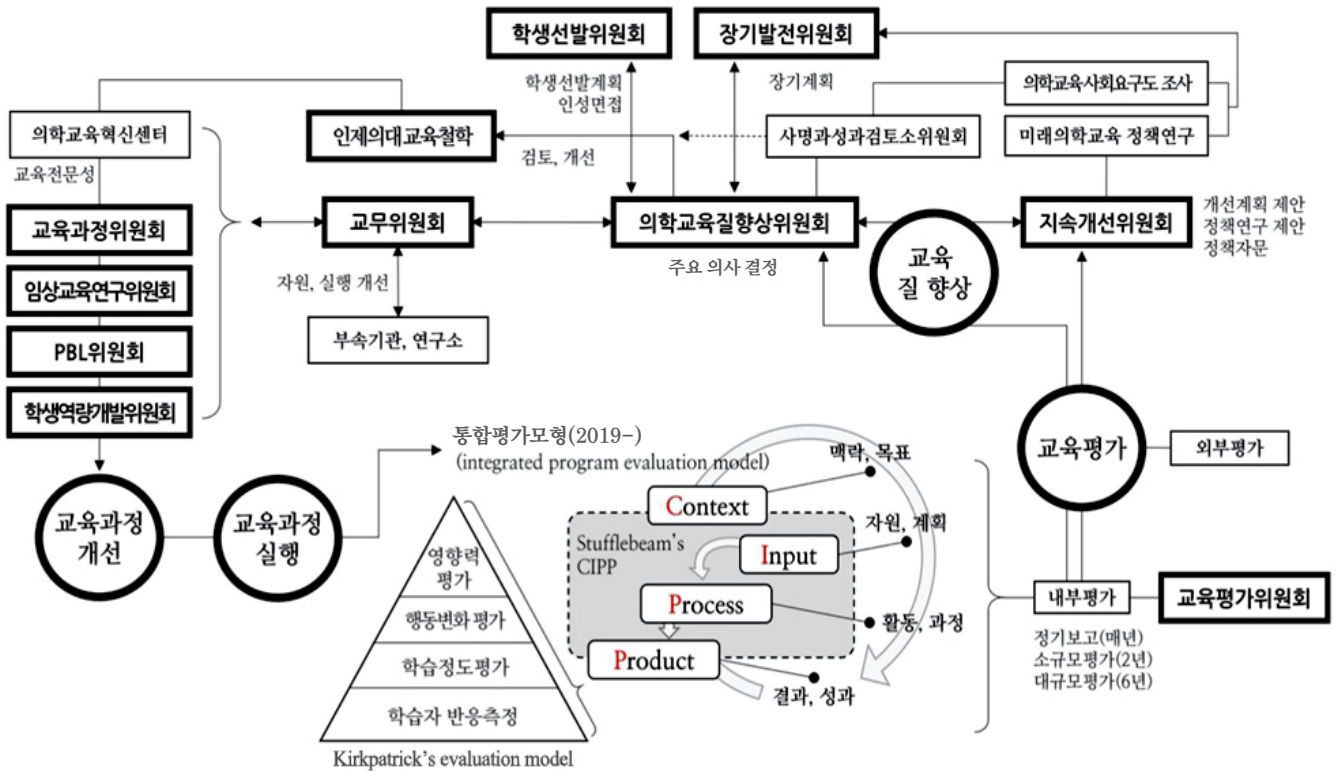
학생선발위원회

장기발전위원회

학생선발계획
인성면접

장기계획

의학교육사회요구도 조사

의학교육혁신센터

인제의대교육철학

사명과성과검토소위원회

미래의학교육 정책연구

교육전문성

검토, 개선

교육과정위원회

교무위원회

의학교육질향상위원회

지속개선위원회

개선계획 제안
정책연구 제안
정책자문

임상교육연구위원회

자원, 실행 개선

주요 의사 결정

교육
질 향상

PBL위원회

부속기관, 연구소

학생역량개발위원회

통합평가모형(2019-)
(integrated program evaluation model)

교육평가

외부평가

맥락, 목표

교육과정
개선

교육과정
실행

Context

자원, 계획

Stufflebeam's
CIPP

Input

영향력
평가

Process

활동, 과정

내부평가

교육평가위원회

행동변화 평가

Product

정기보고(매년)
소규모평가(2년)
대규모평가(6년)

학습정도평가

결과, 성과

학습자 반응측정

Kirkpatrick's evaluation model